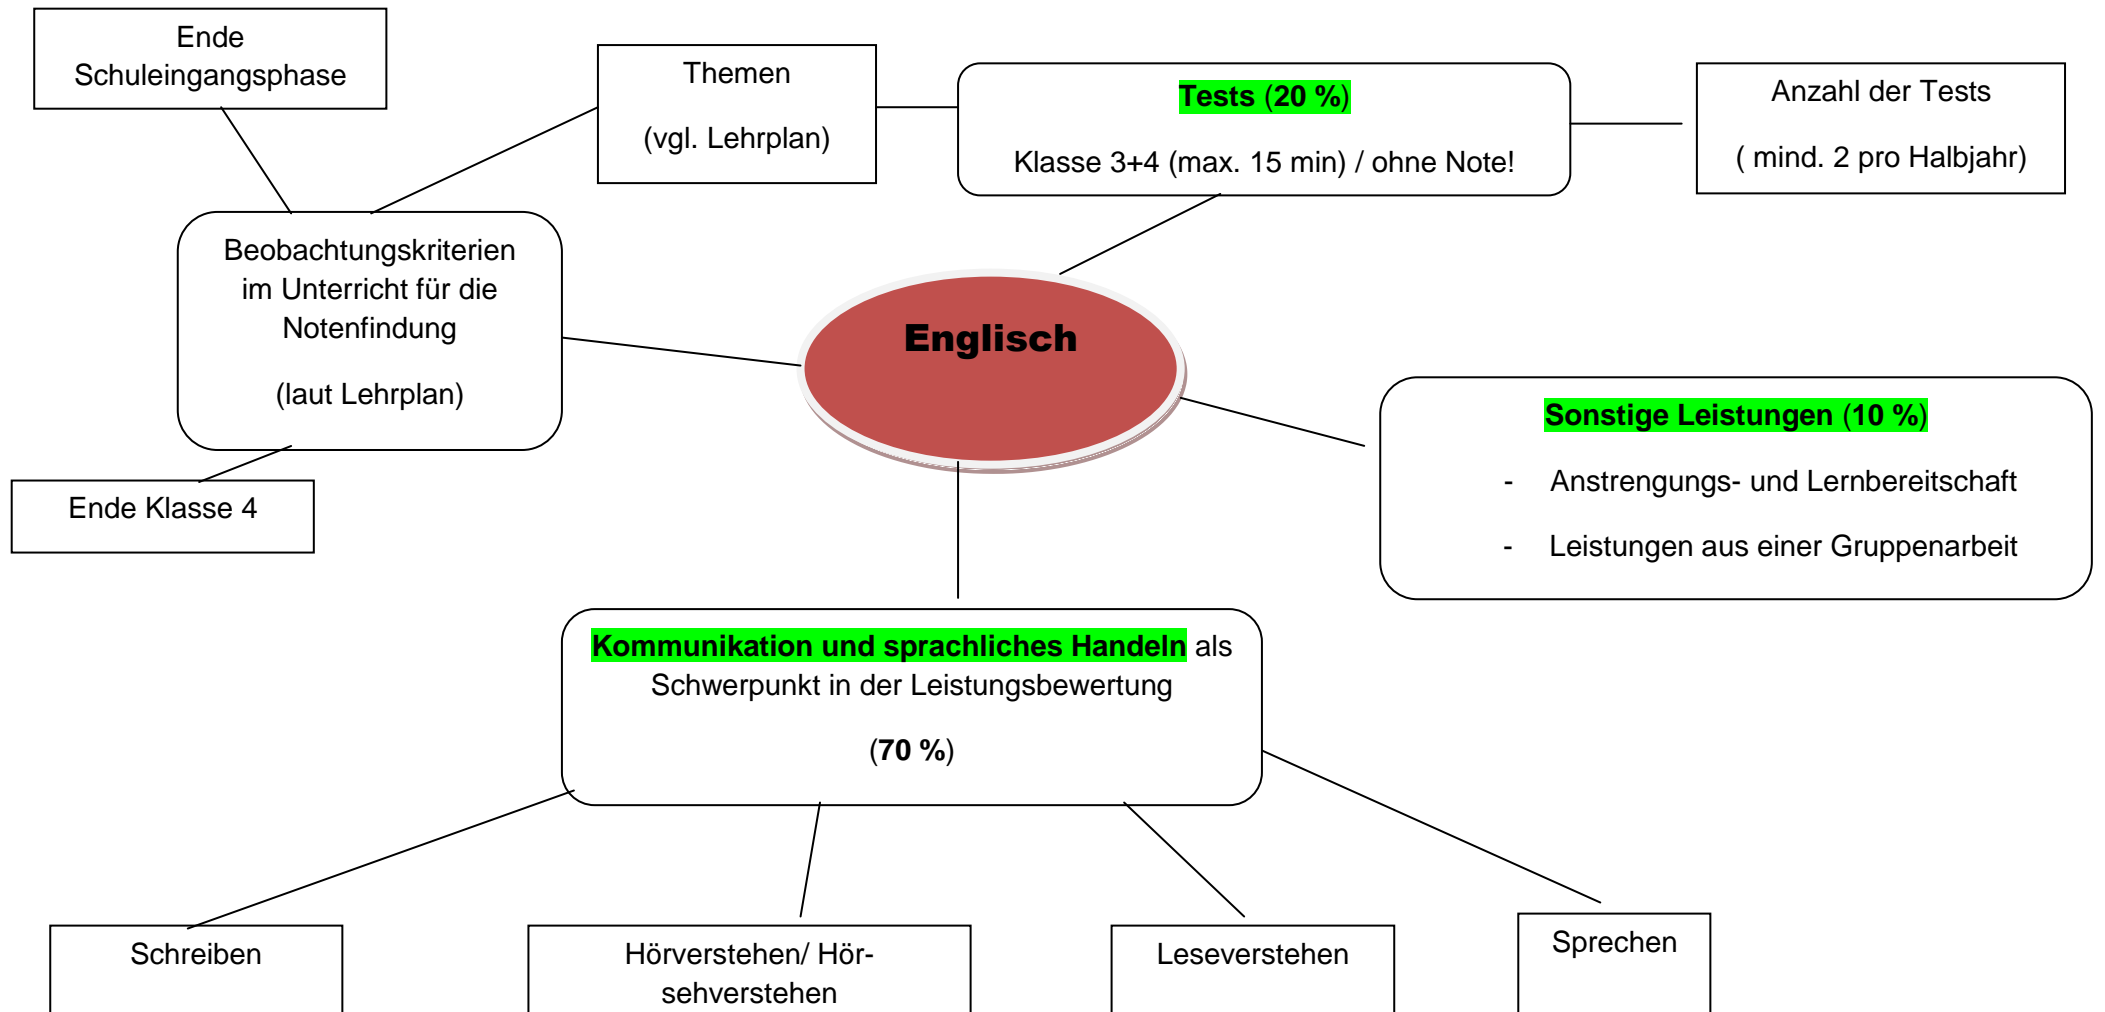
Ende Schuleingangsphase

Themen

(vgl. Lehrplan)

Tests (20 %)

Klasse 3+4 (max. 15 min) / ohne Note!

Anzahl der Tests

( mind. 2 pro Halbjahr)

Beobachtungskriterien im Unterricht für die Notenfindung

(laut Lehrplan)

Englisch

Ende Klasse 4

Sonstige Leistungen (10 %)

- Anstrengungs- und Lernbereitschaft

- Leistungen aus einer Gruppenarbeit

Kommunikation und sprachliches Handeln als Schwerpunkt in der Leistungsbewertung

(70 %)

Schreiben

Hörverstehen/ Hörsehverstehen

Leseverstehen

Sprechen